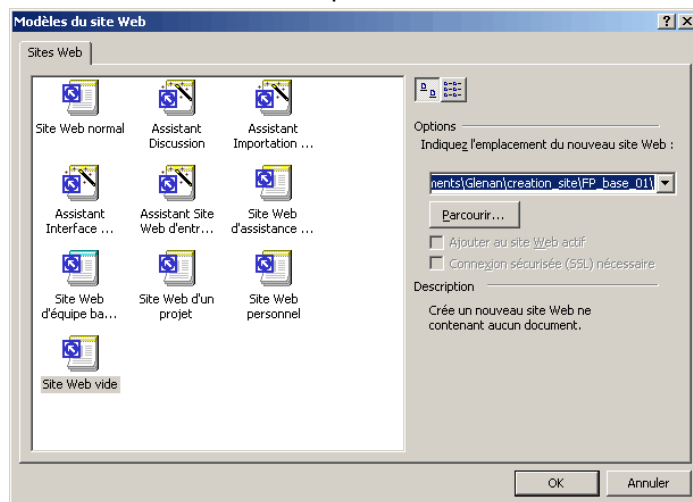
Modèles du site Web

?

Sites Web

Site Web normal

Assistant Discussion

Assistant Importation ...

Assistant Interface ...

Assistant Site Web d'entr...

Site Web d'assistance ...

Site Web d'équipe ba...

Site Web d'un projet

Site Web personnel

Site Web vide

Options

Indiquez l'emplacement du nouveau site Web :

nents\Glenan\creation_site\FP_base_01\

Parcourir...

Ajouter au site Web actif

Connexion sécurisée (SSL) nécessaire

Description

Crée un nouveau site Web ne contenant aucun document.

OK

Annuler